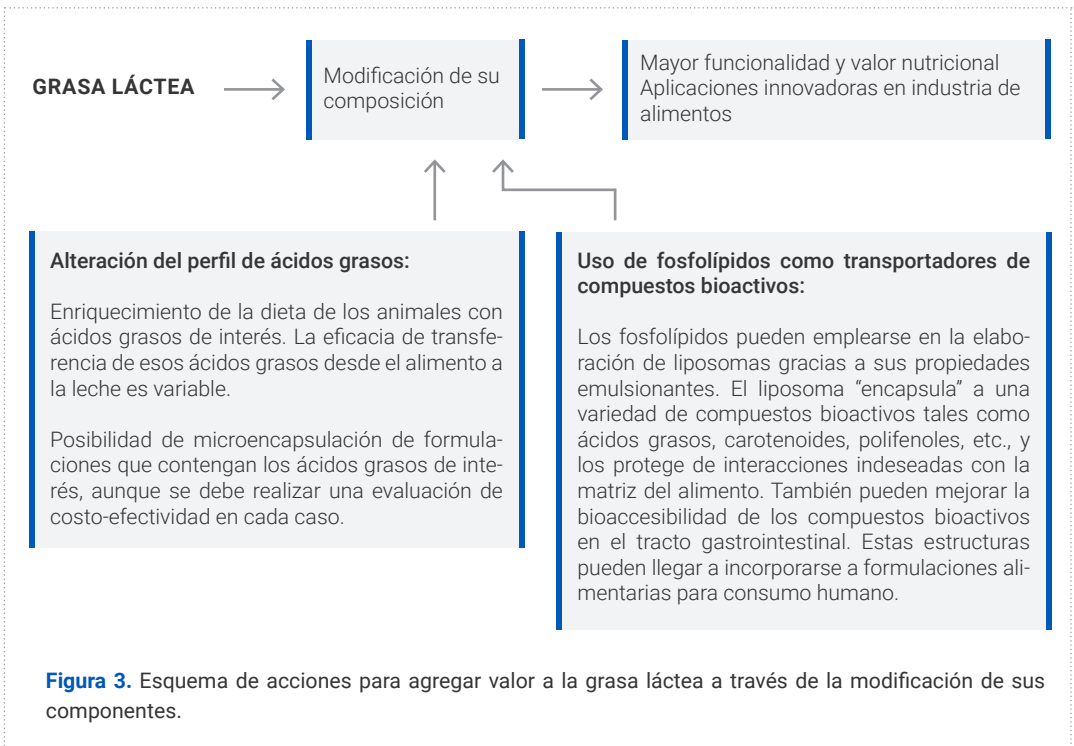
GRASA LÁCTEA

Modificación de su composición

Mayor funcionalidad y valor nutricional
Aplicaciones innovadoras en industria de alimentos

Alteración del perfil de ácidos grasos:

Enriquecimiento de la dieta de los animales con ácidos grasos de interés. La eficacia de transferencia de esos ácidos grasos desde el alimento a la leche es variable.

Posibilidad de microencapsulación de formulaciones que contengan los ácidos grasos de interés, aunque se debe realizar una evaluación de costo-efectividad en cada caso.

Uso de fosfolípidos como transportadores de compuestos bioactivos:

Los fosfolípidos pueden emplearse en la elaboración de liposomas gracias a sus propiedades emulsionantes. El liposoma "encapsula" a una variedad de compuestos bioactivos tales como ácidos grasos, carotenoides, polifenoles, etc., y los protege de interacciones indeseadas con la matriz del alimento. También pueden mejorar la bioaccesibilidad de los compuestos bioactivos en el tracto gastrointestinal. Estas estructuras pueden llegar a incorporarse a formulaciones alimentarias para consumo humano.

Figura 3. Esquema de acciones para agregar valor a la grasa láctea a través de la modificación de sus componentes.